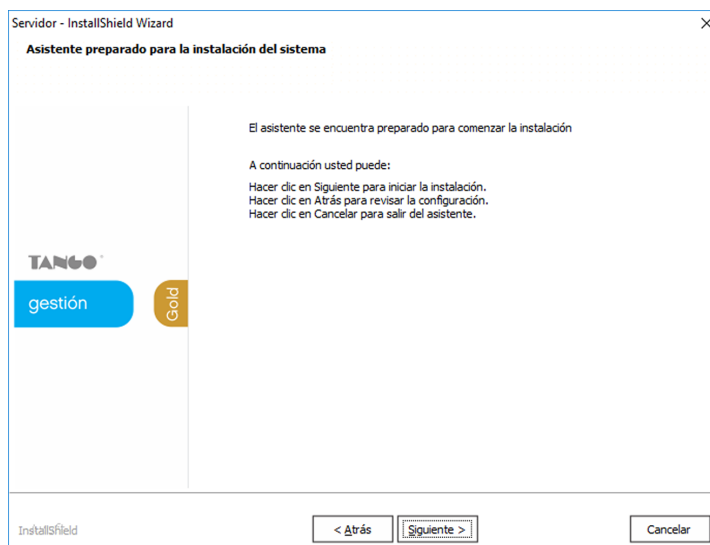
Servidor - InstallShield Wizard
×
Asistente preparado para la instalación del sistema

El asistente se encuentra preparado para comenzar la instalación

A continuación usted puede:

Hacer clic en Siguiente para iniciar la instalación.
Hacer clic en Atrás para revisar la configuración.
Hacer clic en Cancelar para salir del asistente.

TANGO®
gestión
Gold

InstallShield
< Atrás
Siguiente >
Cancelar